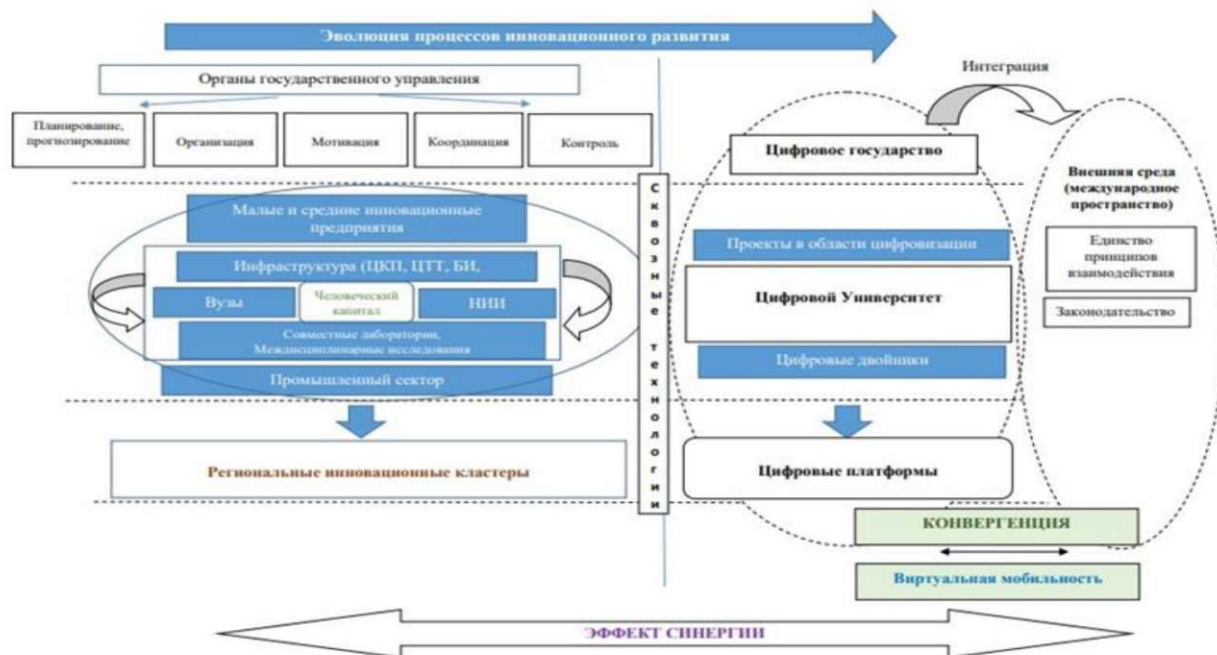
Эволюция процессов инновационного развития

Органы государственного управления

Планирование, прогнозирование

Организация

Мотивация

Координация

Контроль

Интеграция

Цифровое государство

Внешняя среда (международное пространство)

Малые и средние инновационные предприятия

Инфраструктура (ЦКП, ЦТТ, БИ,

Вузы

Человеческий капитал

НИИ

Совместные лаборатории, Междисциплинарные исследования

Промышленный сектор

Сквозные технологии

Проекты в области цифровизации

Цифровой Университет

Цифровые двойники

Единство принципов взаимодействия

Законодательство

Региональные инновационные кластеры

Цифровые платформы

КОНВЕРГЕНЦИЯ

Виртуальная мобильность

ЭФФЕКТ СИНЕРГИИ